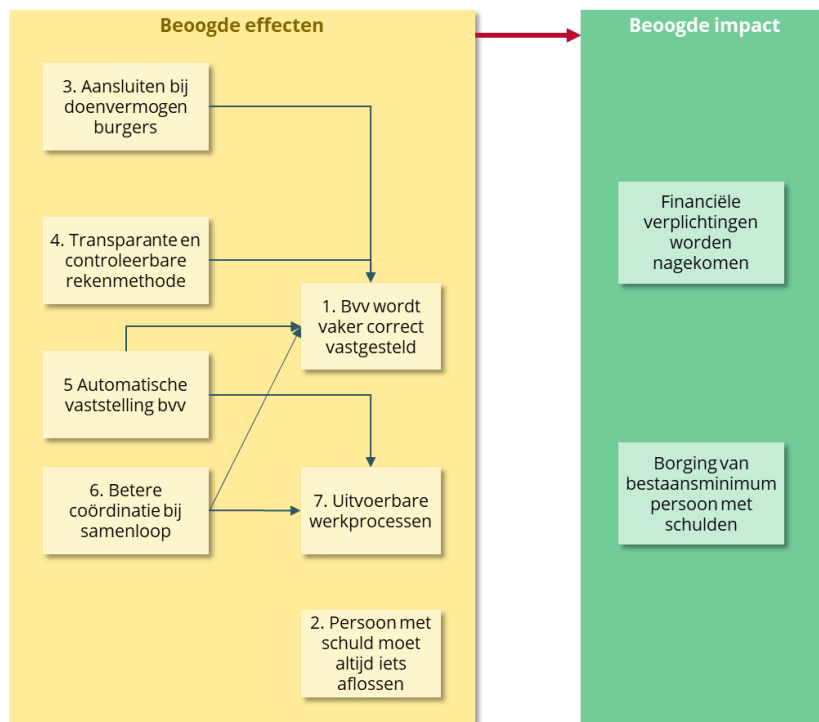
Beoogde effecten

3. Aansluiten bij doenvermogen burgers

4. Transparante en controleerbare rekenmethode

1. Bvv wordt vaker correct vastgesteld

5 Automatische vaststelling bvv

6. Betere coördinatie bij samenloop

7. Uitvoerbare werkprocessen

2. Persoon met schuld moet altijd iets aflossen

Beoogde impact

Financiële verplichtingen worden nagekomen

Borging van bestaansminimum persoon met schulden